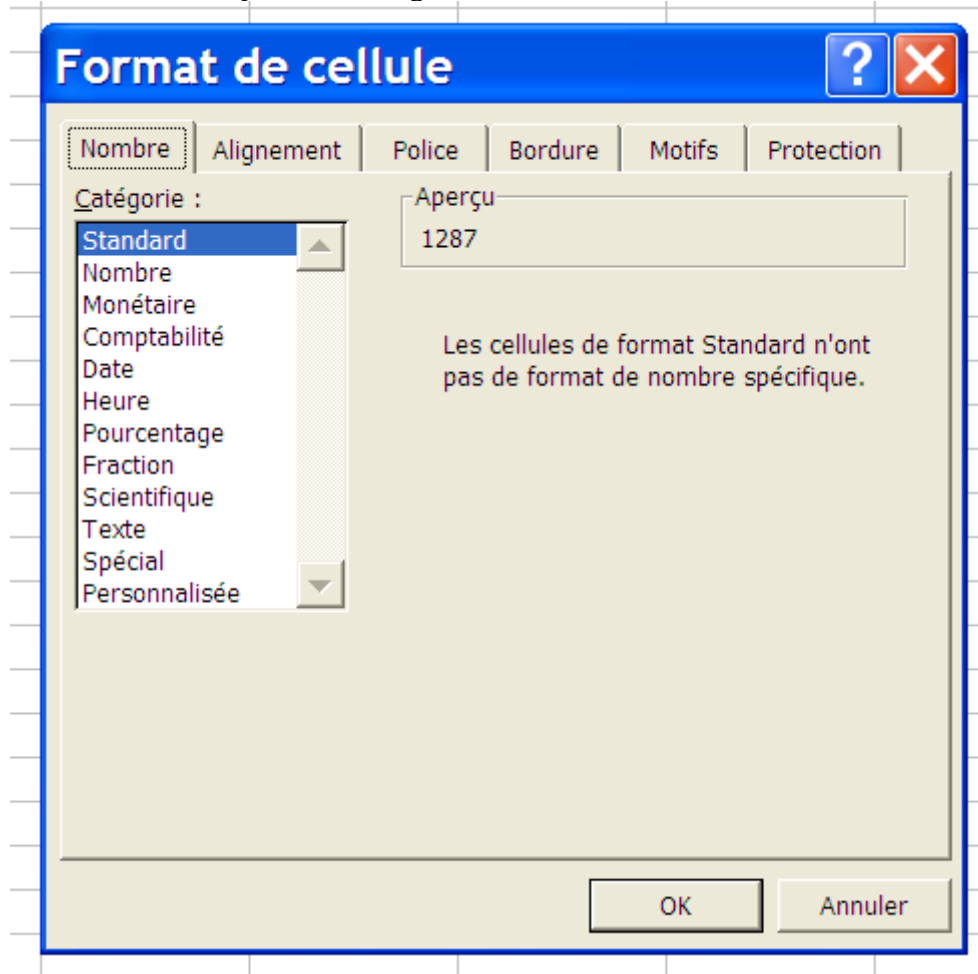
Format de cellule

?

Nombre | Alignement | Police | Bordure | Motifs | Protection

Catégorie :

Standard
Nombre
Monétaire
Comptabilité
Date
Heure
Pourcentage
Fraction
Scientifique
Texte
Spécial
Personnalisée

Aperçu
1287

Les cellules de format Standard n'ont pas de format de nombre spécifique.

OK

Annuler